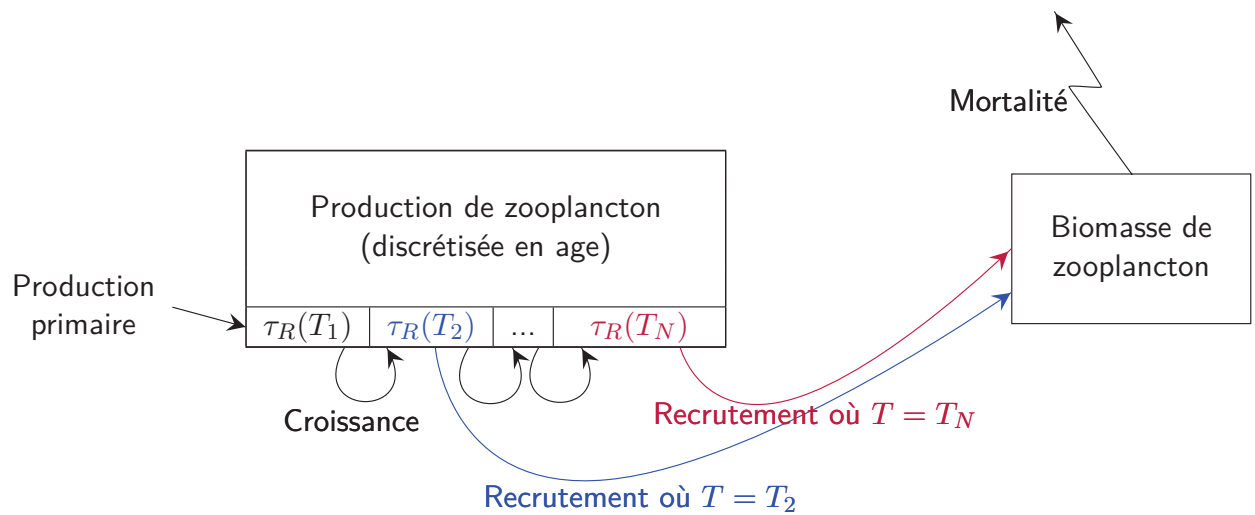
Mortalité

Production de zooplancton
(discrétisée en age)

Biomasse de zooplancton

Production primaire

$\tau_R(T_1)$ | $\tau_R(T_2)$ | ... | $\tau_R(T_N)$

Croissance

Recrutement où $T = T_N$

Recrutement où $T = T_2$